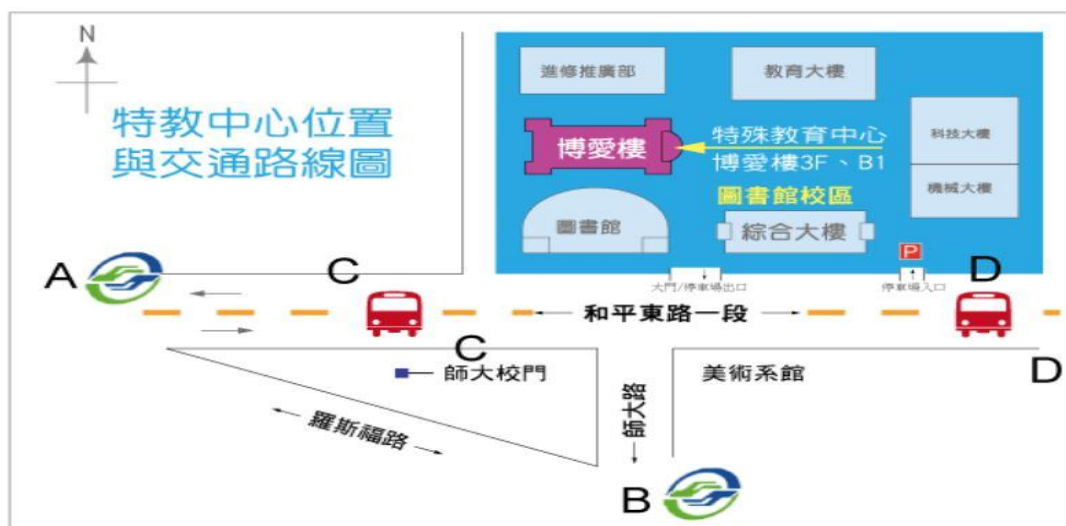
N

特教中心位置
與交通路線圖

進修推廣部

教育大樓

博愛樓

特殊教育中心
博愛樓3F、B1

圖書館校區

科技大樓

機械大樓

圖書館

綜合大樓

P

A

C

D

大門/停車場出口

停車場入口

← 和平東路一段 →

C

師大校門

美術系館

D

← 羅斯福路 →

← 師大路

B